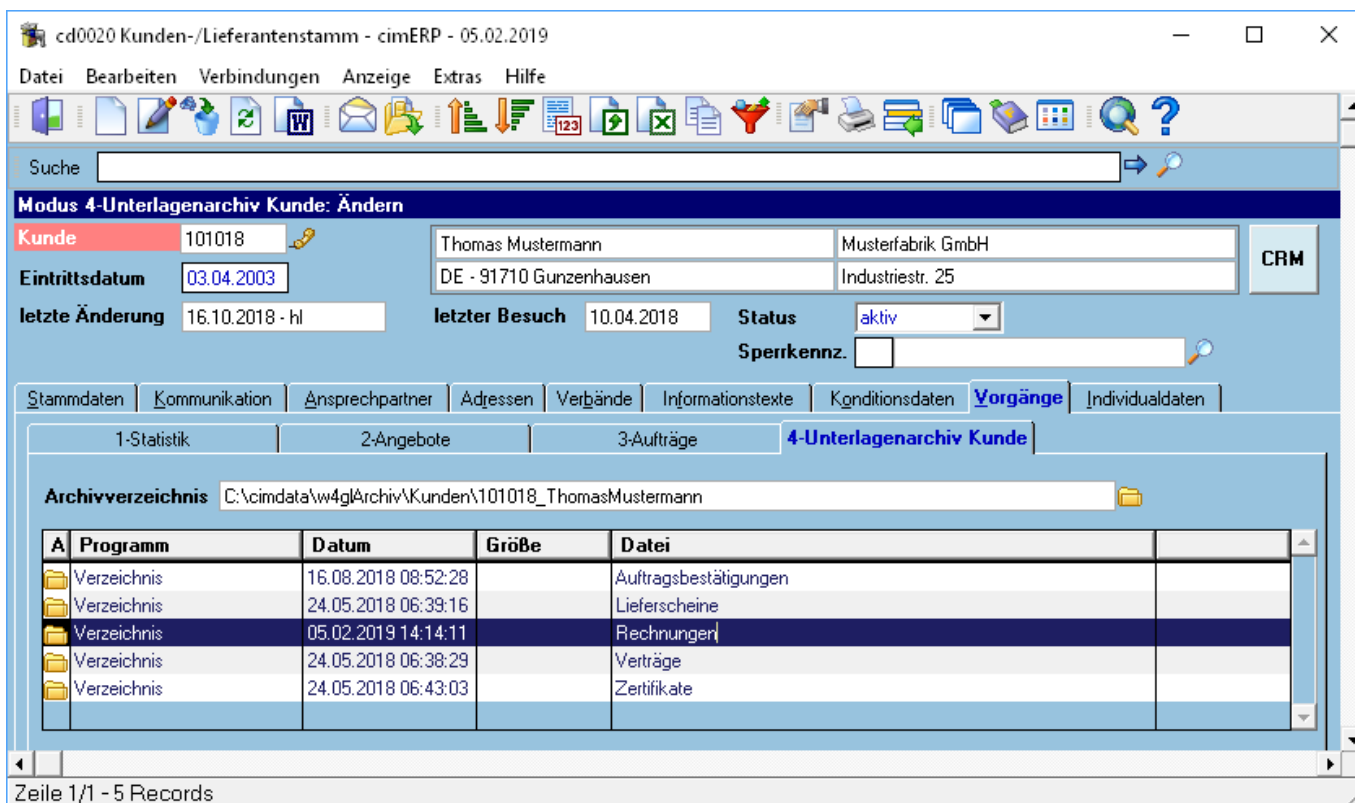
cd0020 Kunden-/Lieferantenstamm - cimERP - 05.02.2019

Datei Bearbeiten Verbindungen Anzeige Extras Hilfe

Suche

Modus 4-Unterlagenarchiv Kunde: Ändern

Kunde 101018

Eintrittsdatum 03.04.2003

letzte Änderung 16.10.2018 - hl

Thomas Mustermann | Musterfabrik GmbH
DE - 91710 Gunzenhausen | Industriestr. 25

CRM

letzter Besuch 10.04.2018

Status aktiv

Sperrkennz.

Stammdaten | Kommunikation | Ansprechpartner | Adressen | Verbände | Informationstexte | Konditionsdaten | Vorgänge | Individualdaten

1-Statistik | 2-Angebote | 3-Aufträge | 4-Unterlagenarchiv Kunde

Archivverzeichnis C:\cimdata\w4glArchiv\Kunden\101018_ThomasMustermann

| A | Programm | Datum | Größe | Datei | |
|---|---|---|---|---|---|
| | Verzeichnis | 16.08.2018 08:52:28 | | Auftragsbestätigungen | |
| | Verzeichnis | 24.05.2018 06:39:16 | | Lieferscheine | |
| | Verzeichnis | 05.02.2019 14:14:11 | | Rechnungen | |
| | Verzeichnis | 24.05.2018 06:38:29 | | Verträge | |
| | Verzeichnis | 24.05.2018 06:43:03 | | Zertifikate | |

Zeile 1/1 - 5 Records